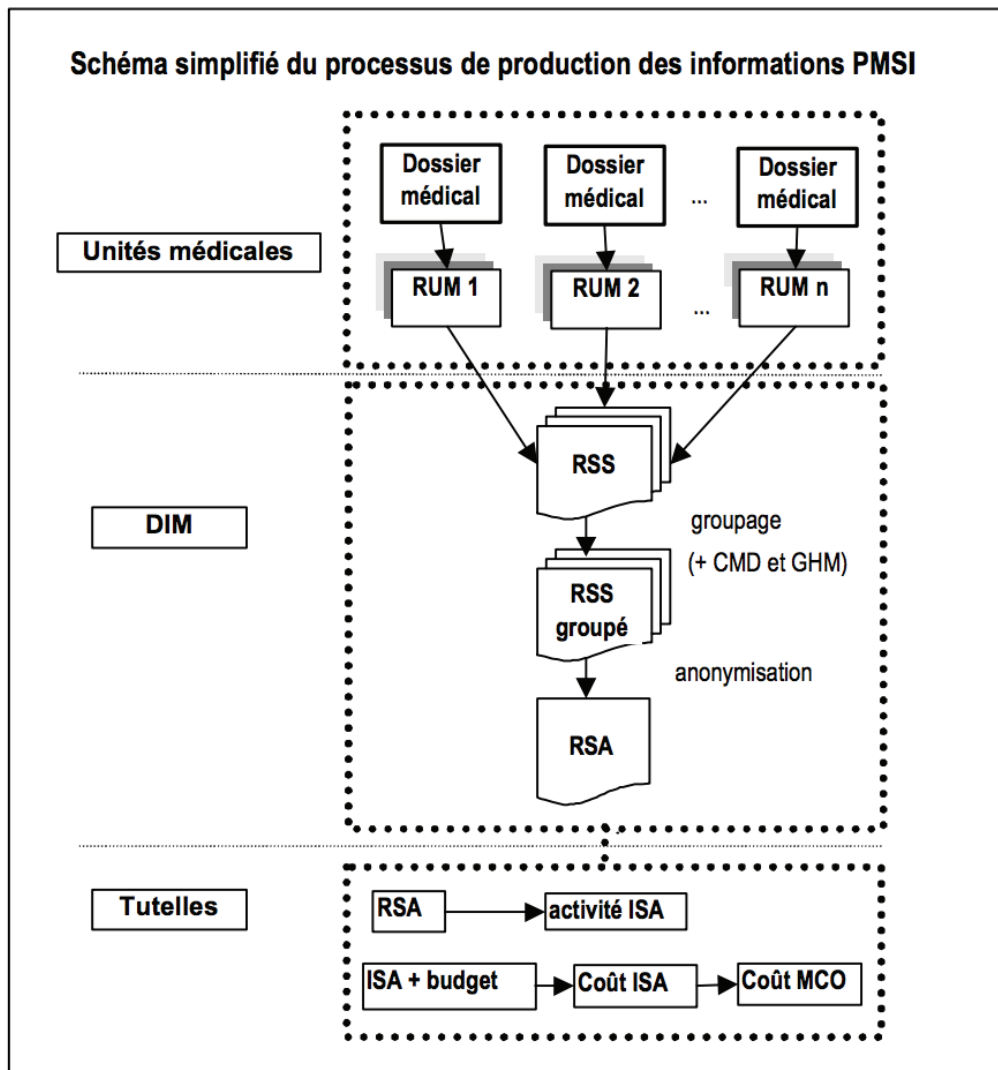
Schéma simplifié du processus de production des informations PMSI

Dossier médical

Dossier médical

...

Dossier médical

Unités médicales

RUM 1

RUM 2

...

RUM n

RSS

DIM

groupage

(+ CMD et GHM)

RSS groupé

anonymisation

RSA

Tutelles

RSA

activité ISA

ISA + budget

Coût ISA

Coût MCO